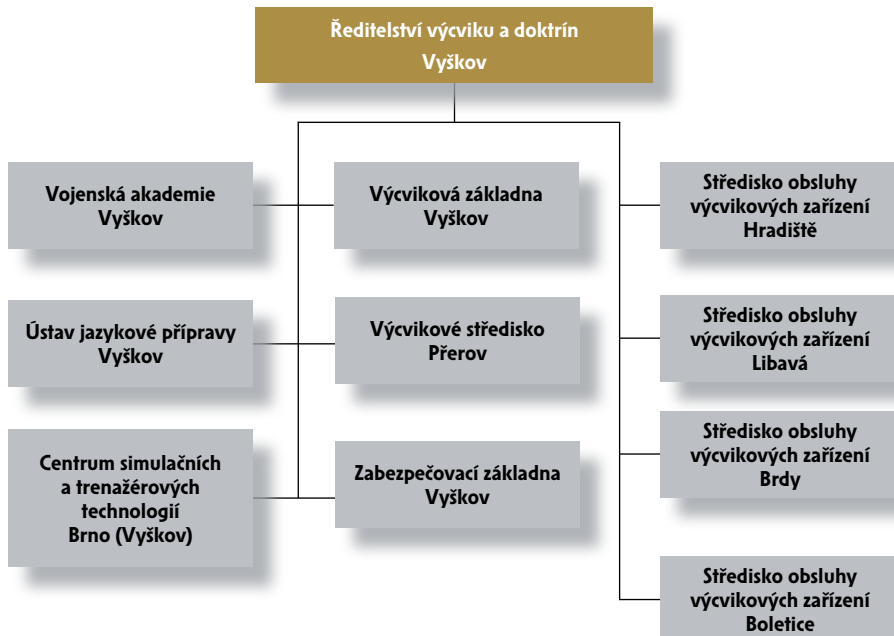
Ředitelství výcviku a doktrín
Vyškov

Vojenská akademie
Vyškov

Ústav jazykové přípravy
Vyškov

Centrum simulačních a trenažérových technologií
Brno (Vyškov)

Výcviková základna
Vyškov

Výcvikové středisko
Přerov

Zabezpečovací základna
Vyškov

Středisko obsluhy výcvikových zařízení
Hradiště

Středisko obsluhy výcvikových zařízení
Libavá

Středisko obsluhy výcvikových zařízení
Brdy

Středisko obsluhy výcvikových zařízení
Boletice